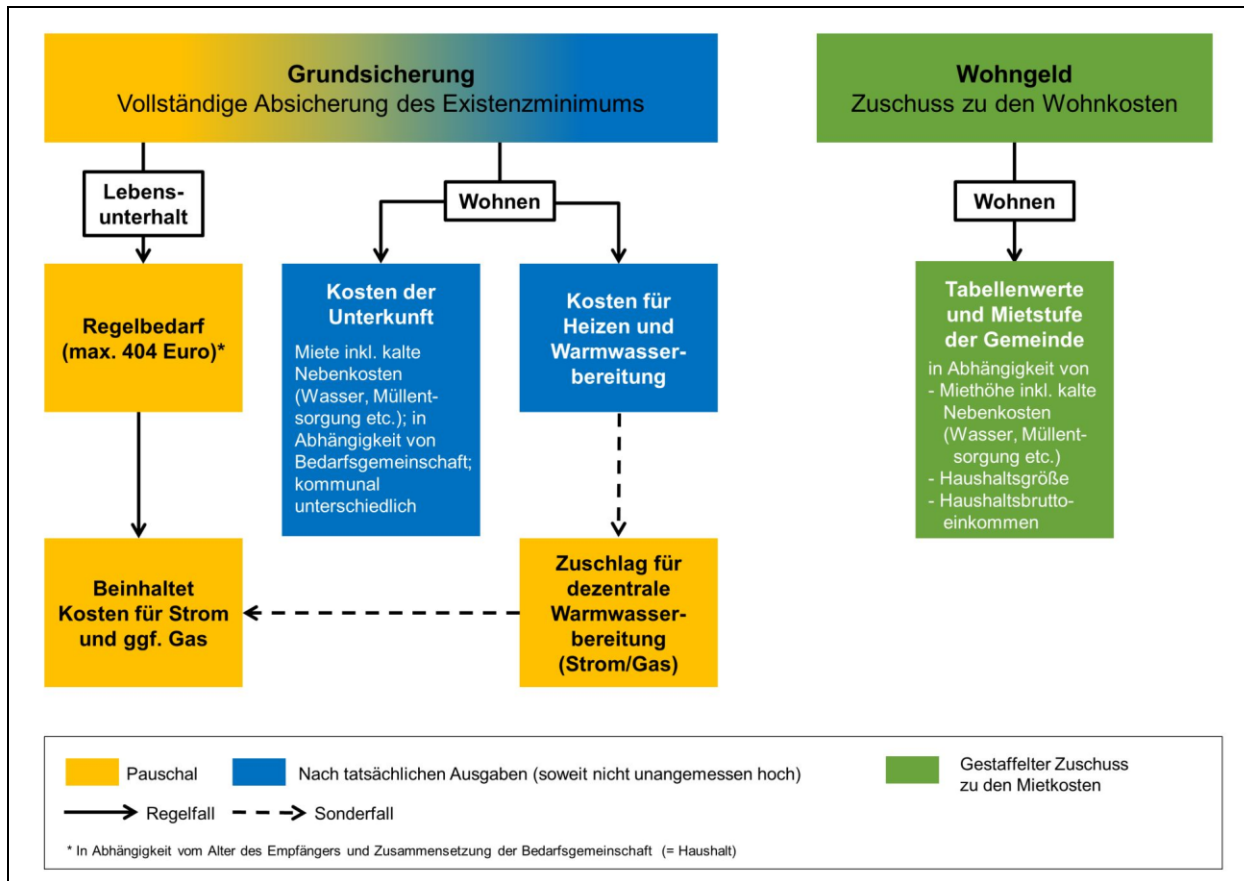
**Grundsicherung**
Vollständige Absicherung des Existenzminimums

Lebensunterhalt

Regelbedarf (max. 404 Euro)*

Beinhaltet Kosten für Strom und ggf. Gas

Wohnen

Kosten der Unterkunft
Miete inkl. kalte Nebenkosten (Wasser, Müllentsorgung etc.); in Abhängigkeit von Bedarfsgemeinschaft; kommunal unterschiedlich

Kosten für Heizen und Warmwasserbereitung

Zuschlag für dezentrale Warmwasserbereitung (Strom/Gas)

**Wohngeld**
Zuschuss zu den Wohnkosten

Wohnen

Tabellenwerte und Mietstufe der Gemeinde
in Abhängigkeit von
- Miethöhe inkl. kalte Nebenkosten (Wasser, Müllentsorgung etc.)
- Haushaltsgröße
- Haushaltsbruttoeinkommen

Pauschal
Nach tatsächlichen Ausgaben (soweit nicht unangemessen hoch)
Gestaffelter Zuschuss zu den Mietkosten
Regelfall
Sonderfall

* In Abhängigkeit vom Alter des Empfängers und Zusammensetzung der Bedarfsgemeinschaft (= Haushalt)